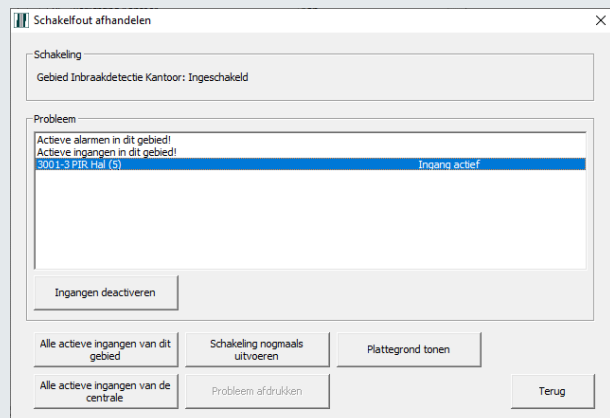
Schakelfout afhandelen

Schakeling

Gebied Inbraakdetectie Kantoor: Ingeschakeld

Probleem

Actieve alarmen in dit gebied!
Actieve ingangen in dit gebied!

| 3001-3 PIR Hal (5) | Ingang actief |
|---|---|

Ingangen deactiveren

Alle actieve ingangen van dit gebied

Schakeling nogmaals uitvoeren

Plattegrond tonen

Alle actieve ingangen van de centrale

Probleem afdrukken

Terug